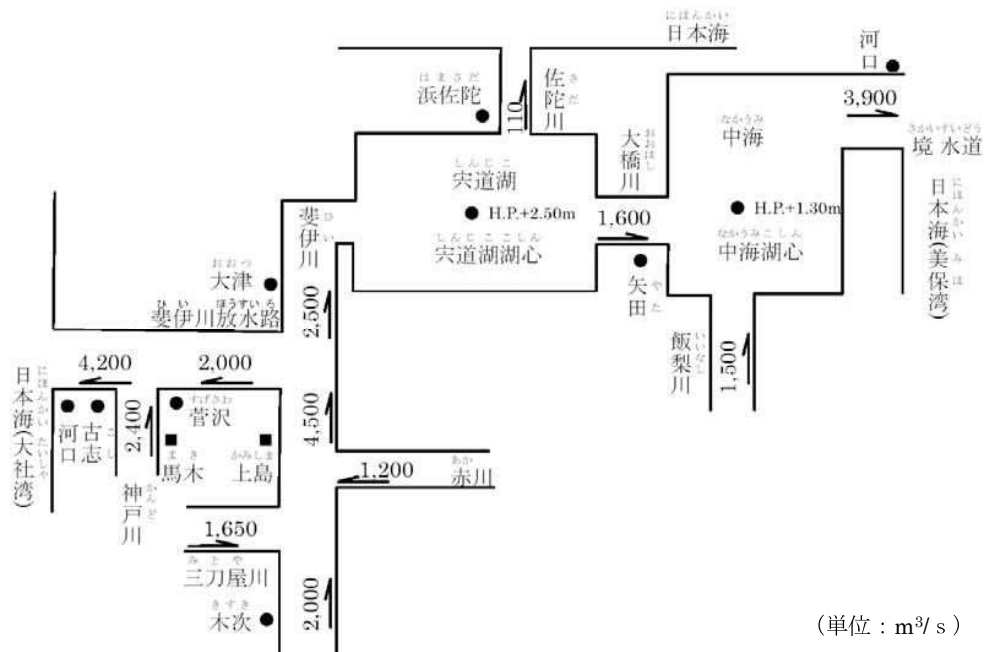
にほんかい
日本海

河口

はまさだ
浜佐陀

110

さだ
佐陀川

3,900

おおはし
大橋川

なかうみ
中海

さかいすいどう
境水道

しんじこ
宍道湖

H.P.+2.50m

H.P.+1.30m

にほんかい みほ
日本海(美保湾)

ひい
斐伊川

1,600

しんじここしん
宍道湖湖心

なかうみこしん
中海湖心

おおつ
大津

やた
矢田

ひいかわほうすいろ
斐伊川放水路

2,500

いいなし
飯梨川

1,500

4,200

2,000

にほんかい たいしゃ
日本海(大社湾)

河口

こし
古志

2,400

わげさわ
菅沢

4,500

まき
馬木

かみしま
上島

かんど
神戸川

1,200

あか
赤川

1,650

みとや
三刀屋川

きすき
木次

2,000

(単位:m³/s)